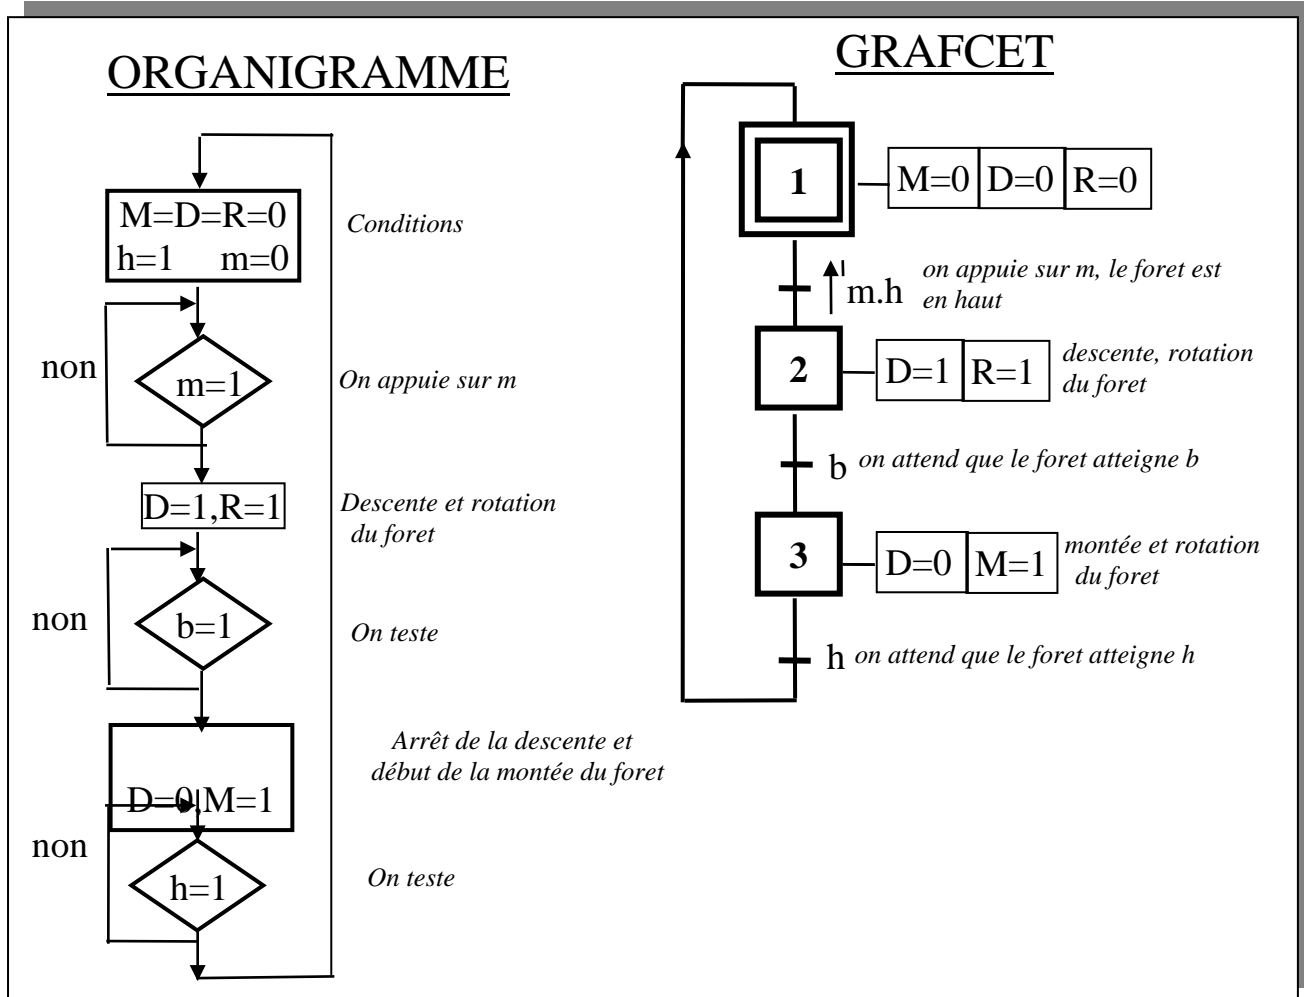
ORGANIGRAMME

M=D=R=0
h=1 m=0

Conditions

non

m=1

On appuie sur m

D=1,R=1

Descente et rotation du foret

non

b=1

On teste

Arrêt de la descente et début de la montée du foret

D=0 M=1

non

h=1

On teste

GRAFCET

1

M=0 | D=0 | R=0

↑m.h on appuie sur m, le foret est en haut

2

D=1 | R=1

descente, rotation du foret

b on attend que le foret atteigne b

3

D=0 | M=1

montée et rotation du foret

h on attend que le foret atteigne h